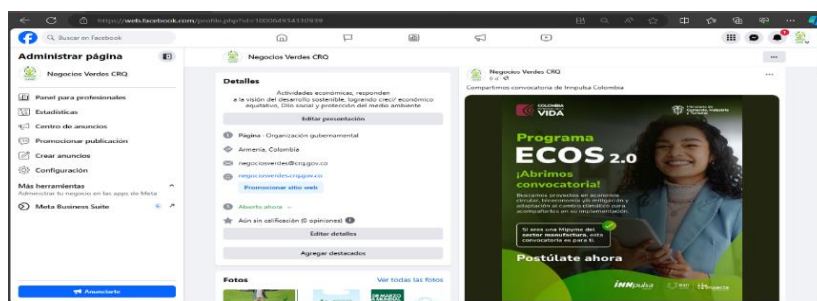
https://web.facebook.com/profile.php?id=100064934330939

Buscar en Facebook

Administrar página

Negocios Verdes CRQ

Panel para profesionales

Estadísticas

Centro de anuncios

Promocionar publicación

Crear anuncios

Configuración

Más herramientas

Administra tu negocio en las apps de Meta

Meta Business Suite

Anunciarte

Negocios Verdes CRQ

Detalles

Actividades económicas, responden a la visión del desarrollo sostenible, logrando crec/ económico equitativo, Dlio social y protección del medio ambiente

Editar presentación

Página · Organización gubernamental

Armenia, Colombia

negociosverdes@crq.gov.co

negociosverdescrq.gov.co

Promocionar sitio web

Abierto ahora

Aún sin calificación (0 opiniones)

Editar detalles

Agregar destacados

Fotos

Ver todas las fotos

Negocios Verdes CRQ

Compartimos convocatoria de Innpulsa Colombia

COLOMBIA POTENCIA DE LA VIDA

Programa

ECOS 2.0

¡Abrimos convocatoria!

Buscamos proyectos en economía circular, bioeconomía y/o mitigación y adaptación al cambio climático para acompañarlos en su implementación.

Si eres una Mipyme del sector manufactura, esta convocatoria es para ti.

Postúlate ahora

iNNpulsa

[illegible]